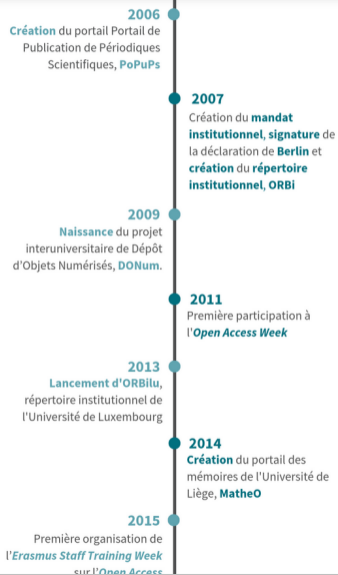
2006
Création du portail Portail de Publication de Périodiques Scientifiques, PoPuPs

2007
Création du mandat institutionnel, signature de la déclaration de Berlin et création du répertoire institutionnel, ORBi

2009
Naissance du projet interuniversitaire de Dépôt d'Objets Numérisés, DONum.

2011
Première participation à l'Open Access Week

2013
Lancement d'ORBilu, répertoire institutionnel de l'Université de Luxembourg

2014
Création du portail des mémoires de l'Université de Liège, MatheO

2015
Première organisation de l'Erasmus Staff Training Week sur l'Open Access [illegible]